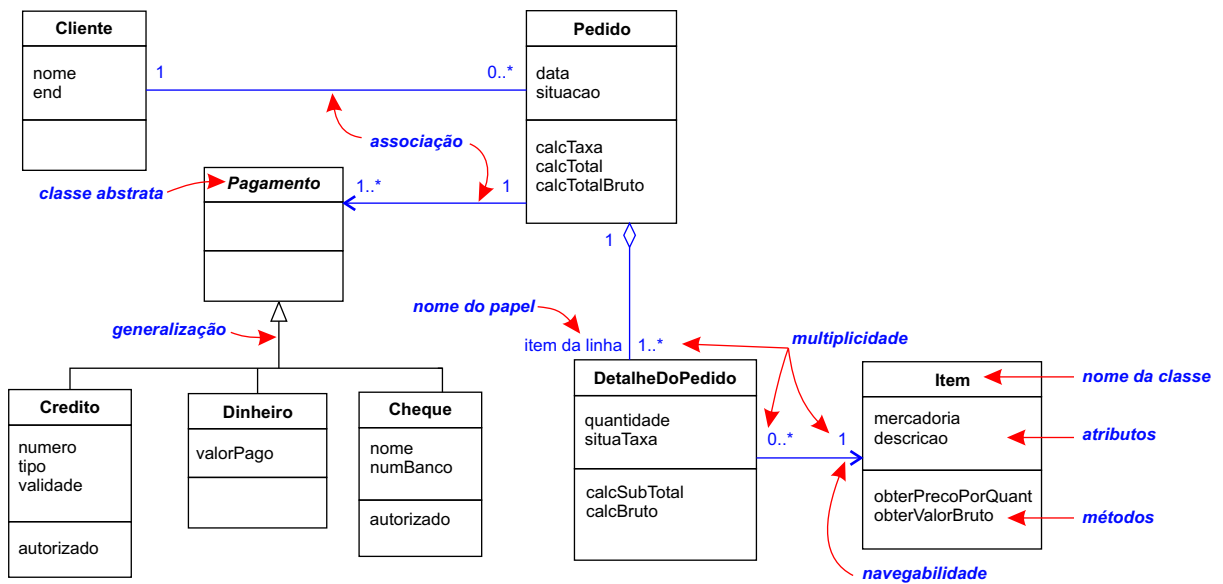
Cliente

nome
end

1

0..*

Pedido

data
situacao

calcTaxa
calcTotal
calcTotalBruto

associação

classe abstrata

Pagamento

1..*

1

1

nome do papel

generalização

item da linha

1..*

multiplicidade

DetalheDoPedido

quantidade
situaTaxa

calcSubTotal
calcBruto

0..*

1

Item

nome da classe

mercadoria
descricao

atributos

obterPrecoPorQuant
obterValorBruto

métodos

navegabilidade

Credito

numero
tipo
validade

autorizado

Dinheiro

valorPago

Cheque

nome
numBanco

autorizado